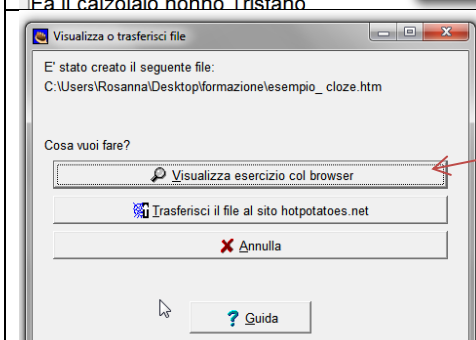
Fa il calzolaio nonno Tristano

Visualizza o trasferisci file

E' stato creato il seguente file:
C:\Users\Rosanna\Desktop\formazione\esempio_ cloze.htm

Cosa vuoi fare?

Visualizza esercizio col browser

Trasferisci il file al sito hotpotatoes.net

Annulla

Guida